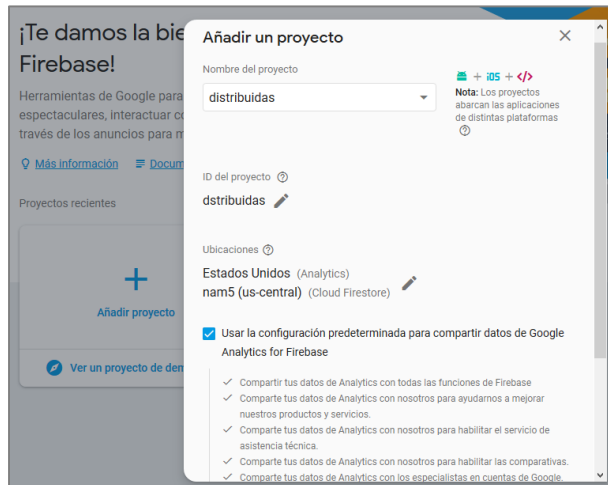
¡Te damos la bie

Firebase!

Herramientas de Google para

espectaculares, interactuar c

través de los anuncios para m

Más información Docum

Proyectos recientes

+

Añadir proyecto

Ver un proyecto de dem

Añadir un proyecto

Nombre del proyecto

distribuidas

+ iOS + </>

Nota: Los proyectos abarcan las aplicaciones de distintas plataformas

ID del proyecto

dstribuidas

Ubicaciones

Estados Unidos (Analytics)
nam5 (us-central) (Cloud Firestore)

Usar la configuración predeterminada para compartir datos de Google Analytics for Firebase

Comparte tus datos de Analytics con todas las funciones de Firebase

Comparte tus datos de Analytics con nosotros para ayudarnos a mejorar nuestros productos y servicios.

Comparte tus datos de Analytics con nosotros para habilitar el servicio de asistencia técnica.

Comparte tus datos de Analytics con nosotros para habilitar las comparativas.

Comparte tus datos de Analytics con los especialistas en cuentas de Google.